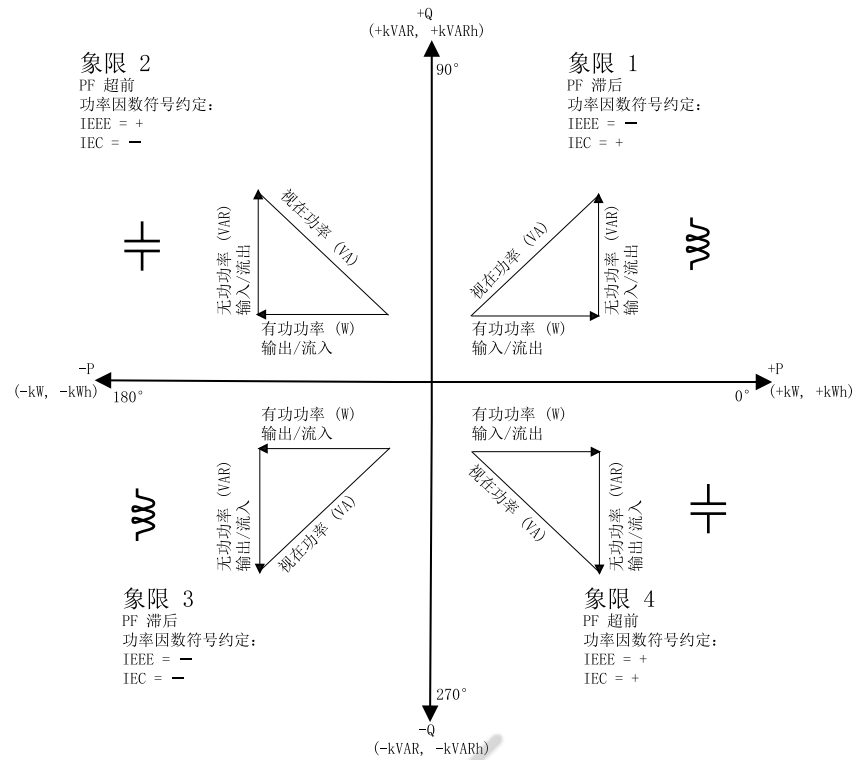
+Q
(+kVAR, +kVARh)

90°

象限 2
PF 超前
功率因数符号约定:
IEEE = +
IEC = −

象限 1
PF 滞后
功率因数符号约定:
IEEE = −
IEC = +

视在功率 (VA)
无功功率 (VAR)
输入/流出
有功功率 (W)
输出/流入

视在功率 (VA)
无功功率 (VAR)
输入/流出
有功功率 (W)
输入/流出

-P
(-kW, -kWh)
180°

+P
(+kW, +kWh)
0°

有功功率 (W)
输出/流入
无功功率 (VAR)
输出/流入
视在功率 (VA)

有功功率 (W)
输入/流出
视在功率 (VA)
无功功率 (VAR)
输出/流入

象限 3
PF 滞后
功率因数符号约定:
IEEE = −
IEC = −

象限 4
PF 超前
功率因数符号约定:
IEEE = +
IEC = +

270°
-Q
(-kVAR, -kVARh)